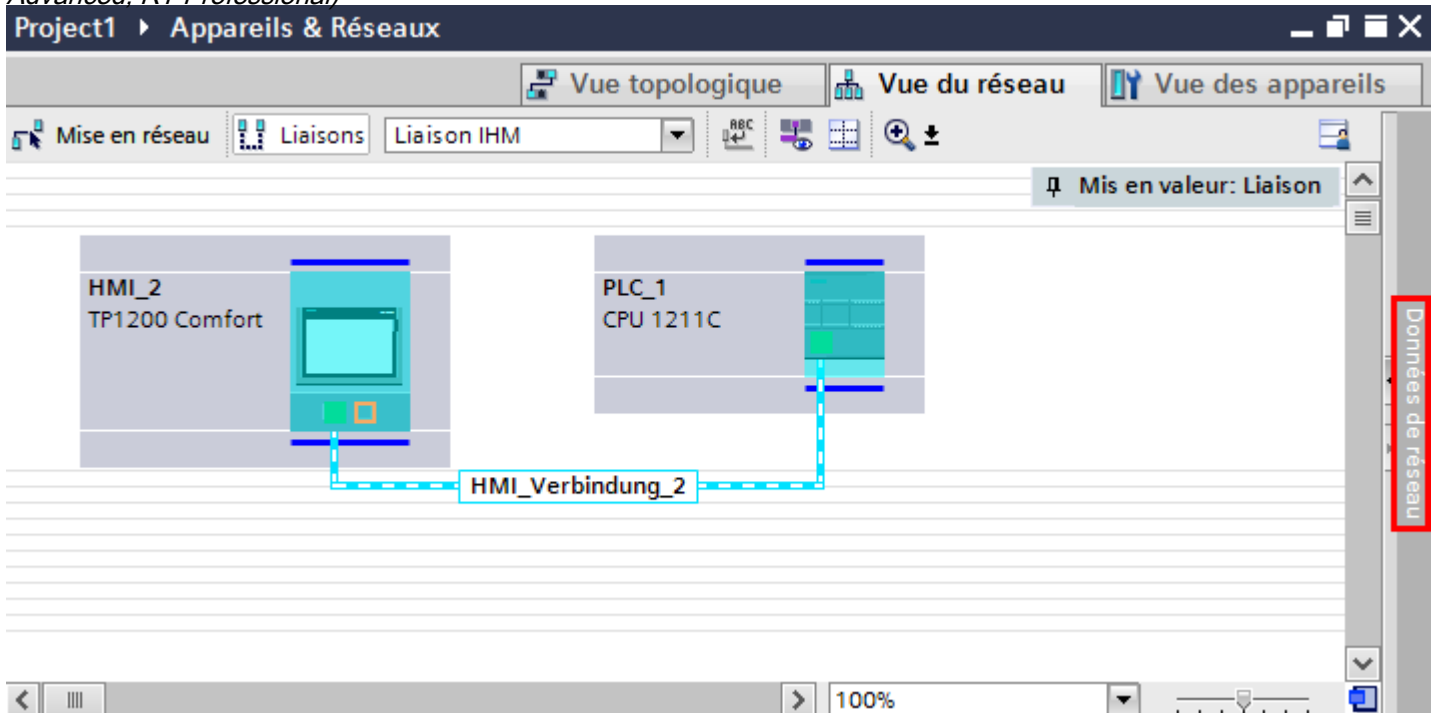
Advanced, RT Professional)

Project1 ▸ Appareils & Réseaux

Vue topologique | Vue du réseau | Vue des appareils

Mise en réseau | Liaisons | Liaison IHM

Mis en valeur: Liaison

HMI_2
TP1200 Comfort

PLC_1
CPU 1211C

HMI_Verbindung_2

Données de réseau

100%